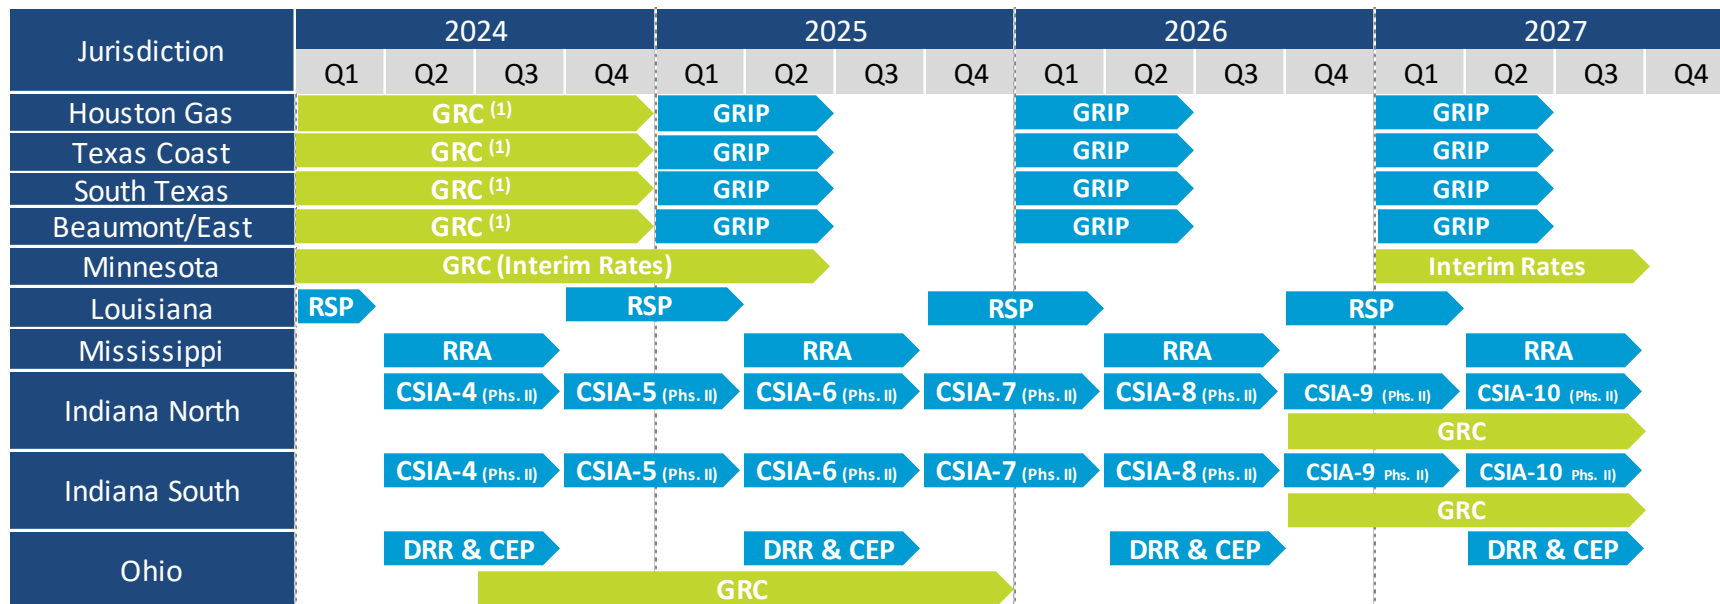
| Jurisdiction | 2024 Q1 | 2024 Q2 | 2024 Q3 | 2024 Q4 | 2025 Q1 | 2025 Q2 | 2025 Q3 | 2025 Q4 | 2026 Q1 | 2026 Q2 | 2026 Q3 | 2026 Q4 | 2027 Q1 | 2027 Q2 | 2027 Q3 | 2027 Q4 |
|---|---|---|---|---|---|---|---|---|---|---|---|---|---|---|---|---|
| Houston Gas | GRC $^{(1)}$ | | | | GRIP | | | | GRIP | | | | GRIP | | | |
| Texas Coast | GRC $^{(1)}$ | | | | GRIP | | | | GRIP | | | | GRIP | | | |
| South Texas | GRC $^{(1)}$ | | | | GRIP | | | | GRIP | | | | GRIP | | | |
| Beaumont/East | GRC $^{(1)}$ | | | | GRIP | | | | GRIP | | | | GRIP | | | |
| Minnesota | GRC (Interim Rates) | | | | | | | | | | | | Interim Rates | | | |
| Louisiana | RSP | | | RSP | | | | RSP | | | | RSP | | | | |
| Mississippi | | RRA | | | | RRA | | | | RRA | | | | RRA | | |
| Indiana North | | CSIA-4 (Phs. II) | | CSIA-5 (Phs. II) | | CSIA-6 (Phs. II) | | CSIA-7 (Phs. II) | | CSIA-8 (Phs. II) | | CSIA-9 (Phs. II) | | CSIA-10 (Phs. II) | | |
| | | | | | | | | | | | | GRC | | | | |
| Indiana South | | CSIA-4 (Phs. II) | | CSIA-5 (Phs. II) | | CSIA-6 (Phs. II) | | CSIA-7 (Phs. II) | | CSIA-8 (Phs. II) | | CSIA-9 Phs. II) | | CSIA-10 Phs. II) | | |
| | | | | | | | | | | | | GRC | | | | |
| Ohio | | DRR & CEP | | | | DRR & CEP | | | | DRR & CEP | | | | DRR & CEP | | |
| | | | GRC | | | | | | | | | | | | | |